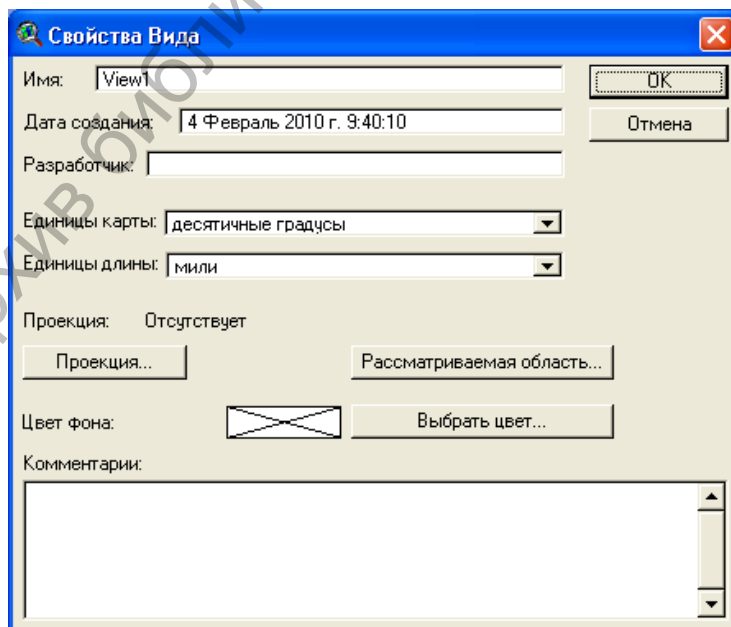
Свойства Вида

Имя: View1

OK

Дата создания: 4 Февраль 2010 г. 9:40:10

Отмена

Разработчик:

Единицы карты: десятичные градусы

Единицы длины: мили

Проекция: Отсутствует

Проекция...

Рассматриваемая область...

Цвет фона:

Выбрать цвет...

Комментарии: